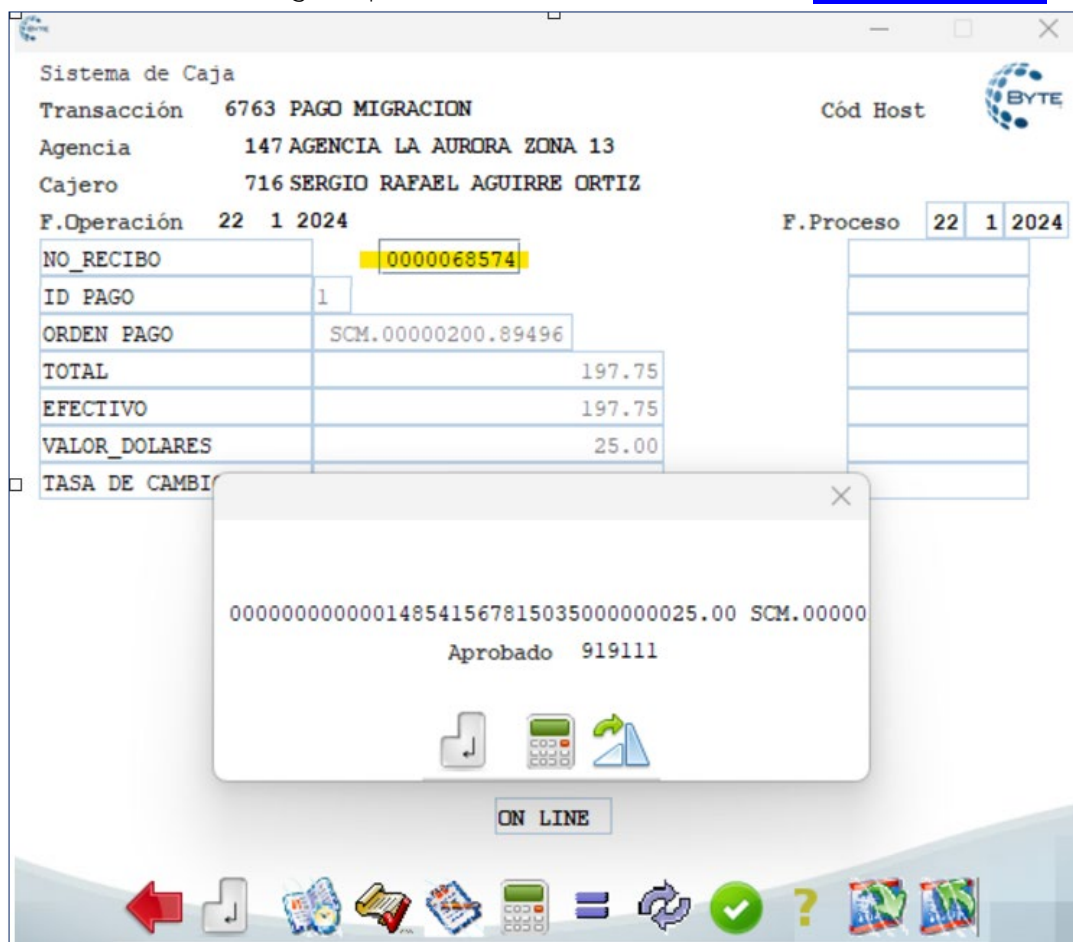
Sistema de Caja

Transacción 6763 PAGO MIGRACION

Cód Host

BYTE

Agencia 147 AGENCIA LA AURORA ZONA 13

Cajero 716 SERGIO RAFAEL AGUIRRE ORTIZ

F.Operación 22 1 2024

F.Proceso 22 1 2024

| | |
|---|---|
| NO_RECIBO | 0000068574 |
| ID PAGO | 1 |
| ORDEN PAGO | SCM.00000200.89496 |
| TOTAL | 197.75 |
| EFECTIVO | 197.75 |
| VALOR_DOLARES | 25.00 |
| TASA DE CAMBI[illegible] | |

0000000000001485415678150350000000025.00 SCM.00000

Aprobado 919111

ON LINE